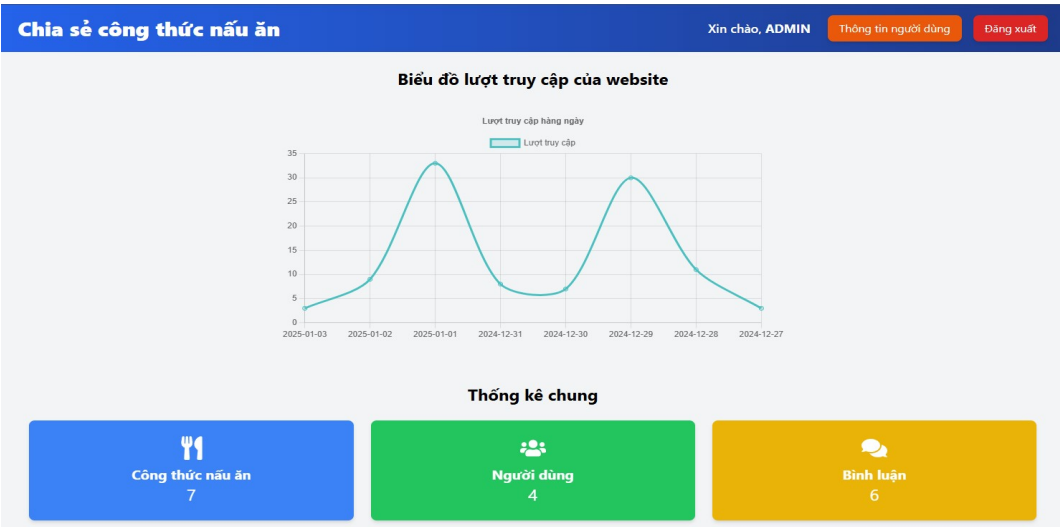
Chia sẻ công thức nấu ăn

Xin chào, ADMIN

Thông tin người dùng

Đăng xuất

Biểu đồ lượt truy cập của website

Lượt truy cập hàng ngày

Lượt truy cập

35
30
25
20
15
10
5
0

2025-01-03 2025-01-02 2025-01-01 2024-12-31 2024-12-30 2024-12-29 2024-12-28 2024-12-27

Thống kê chung

Công thức nấu ăn
7

Người dùng
4

Bình luận
6